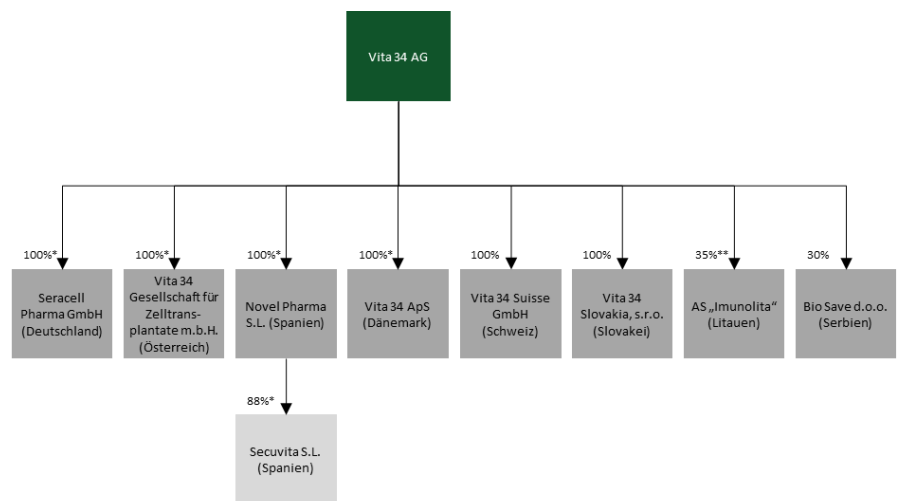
Vita 34 AG

100%*
Seracell Pharma GmbH (Deutschland)

100%*
Vita 34 Gesellschaft für Zelltrans-plantate m.b.H. (Österreich)

100%*
Novel Pharma S.L. (Spanien)

100%*
Vita 34 ApS (Dänemark)

100%
Vita 34 Suisse GmbH (Schweiz)

100%
Vita 34 Slovakia, s.r.o. (Slovakei)

35%**
AS „Imunolita“ (Litauen)

30%
Bio Save d.o.o. (Serbien)

88%*
Secuvita S.L. (Spanien)